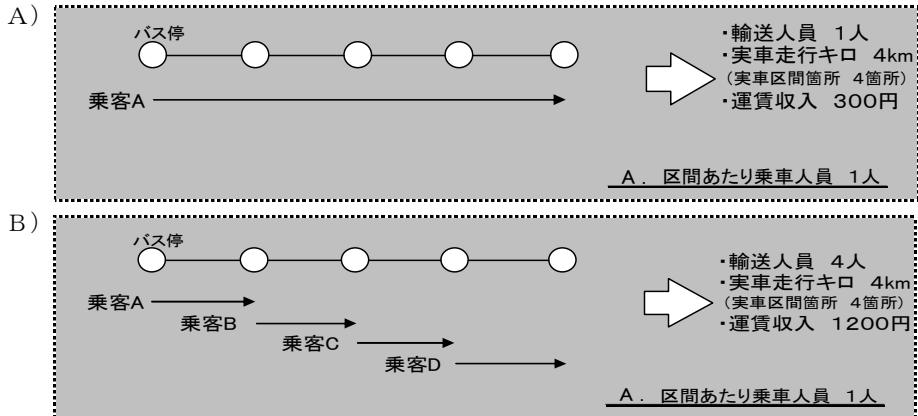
A）

バス停

乗客A

・輸送人員 1人
・実車走行キロ 4km
（実車区間箇所 4箇所）
・運賃収入 300円

A． 区間あたり乗車人員 1人

B）

バス停

乗客A

乗客B

乗客C

乗客D

・輸送人員 4人
・実車走行キロ 4km
（実車区間箇所 4箇所）
・運賃収入 1200円

A． 区間あたり乗車人員 1人